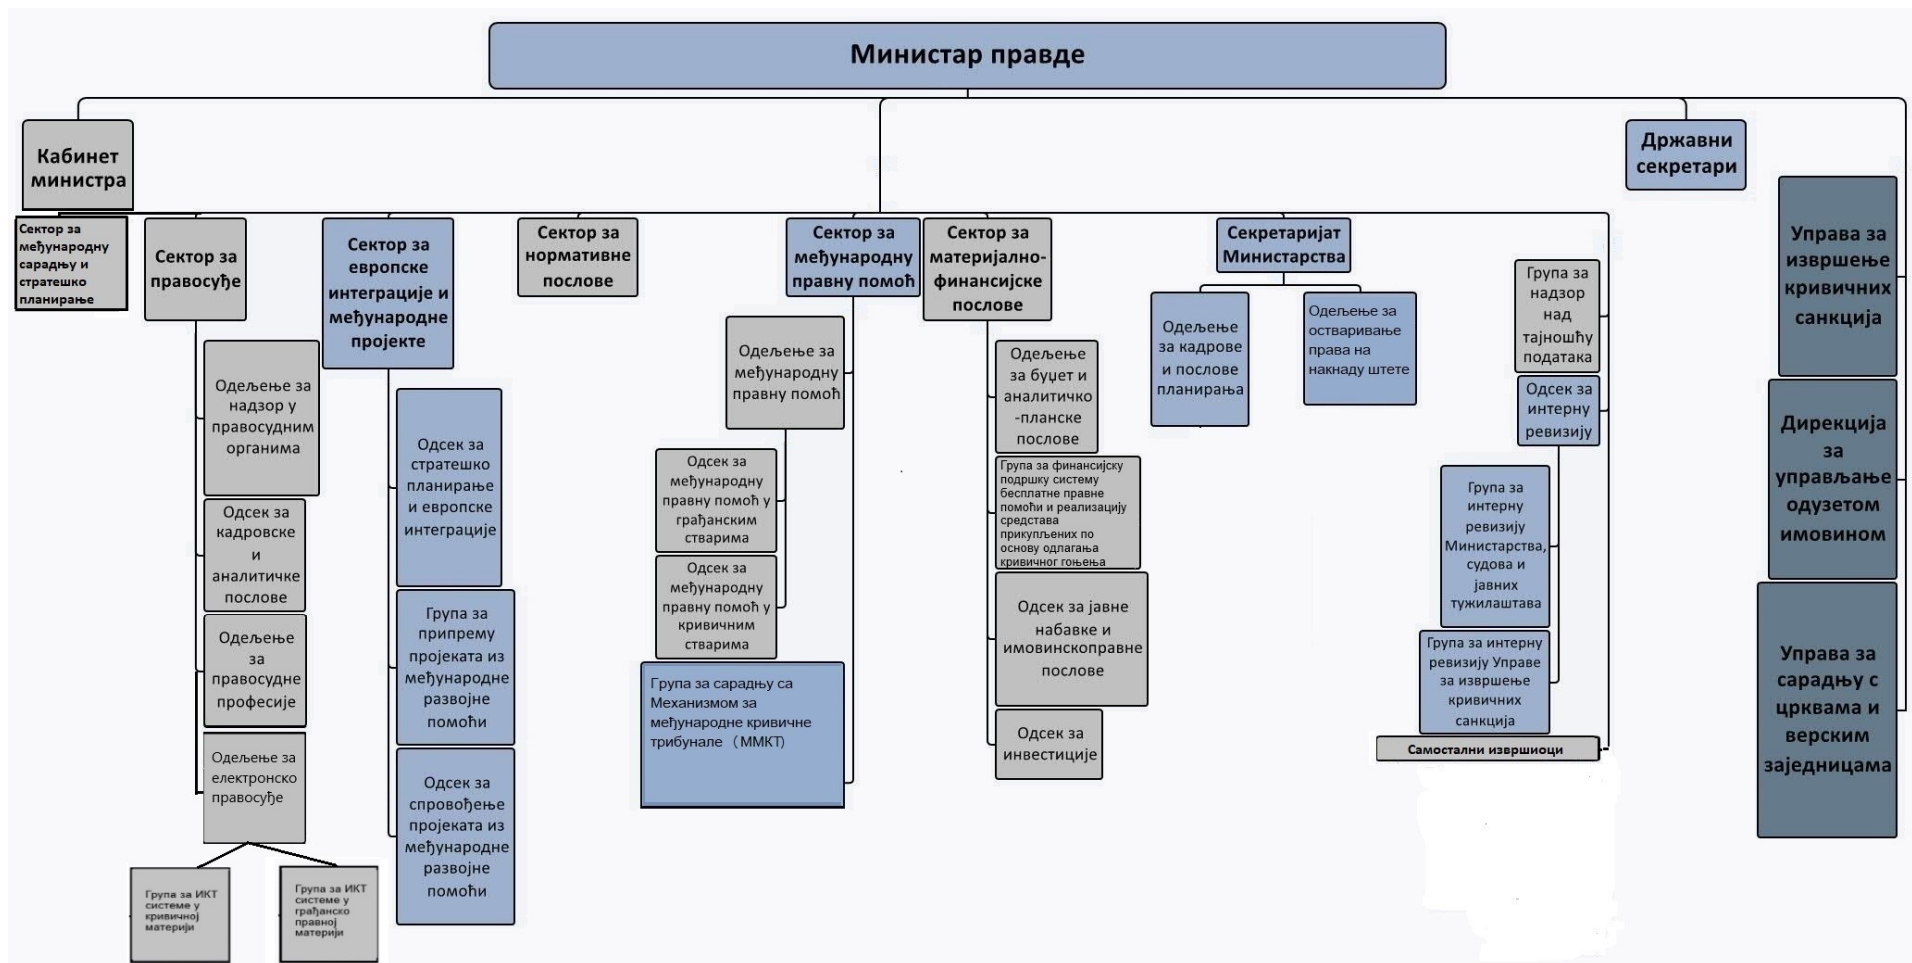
Министар правде

Кабинет министра

Државни секретари

Сектор за међународну сарадњу и стратешко планирање

Сектор за правосуђе

Одељење за надзор у правосудним органима

Одсек за кадровске и аналитичке послове

Одељење за правосудне професије

Одељење за електронско правосуђе

Група за ИКТ системе у кривичној материји

Група за ИКТ системе у грађанско правној материји

Сектор за европске интеграције и међународне пројекте

Одсек за стратешко планирање и европске интеграције

Група за припрему пројеката из међународне развојне помоћи

Одсек за спровођење пројеката из међународне развојне помоћи

Сектор за нормативне послове

Сектор за међународну правну помоћ

Одељење за међународну правну помоћ

Одсек за међународну правну помоћ у грађанским стварима

Одсек за међународну правну помоћ у кривичним стварима

Група за сарадњу са Механизмом за међународне кривичне трибунале (ММКТ)

Сектор за материјално-финансијске послове

Одељење за буџет и аналитичко-планске послове

Група за финансијску подршку систему бесплатне правне помоћи и реализацију средстава прикупљених по основу одлагања кривичног гоњења

Одсек за јавне набавке и имовинскоправне послове

Одсек за инвестиције

Секретаријат Министарства

Одељење за кадрове и послове планирања

Одељење за остваривање права на накнаду штете

Група за надзор над тајношћу података

Одсек за интерну ревизију

Група за интерну ревизију Министарства, судова и јавних тужилаштава

Група за интерну ревизију Управе за извршење кривичних санкција

Самостални извршиоци

Управа за извршење кривичних санкција

Дирекција за управљање одузетом имовином

Управа за сарадњу с црквама и верским заједницама